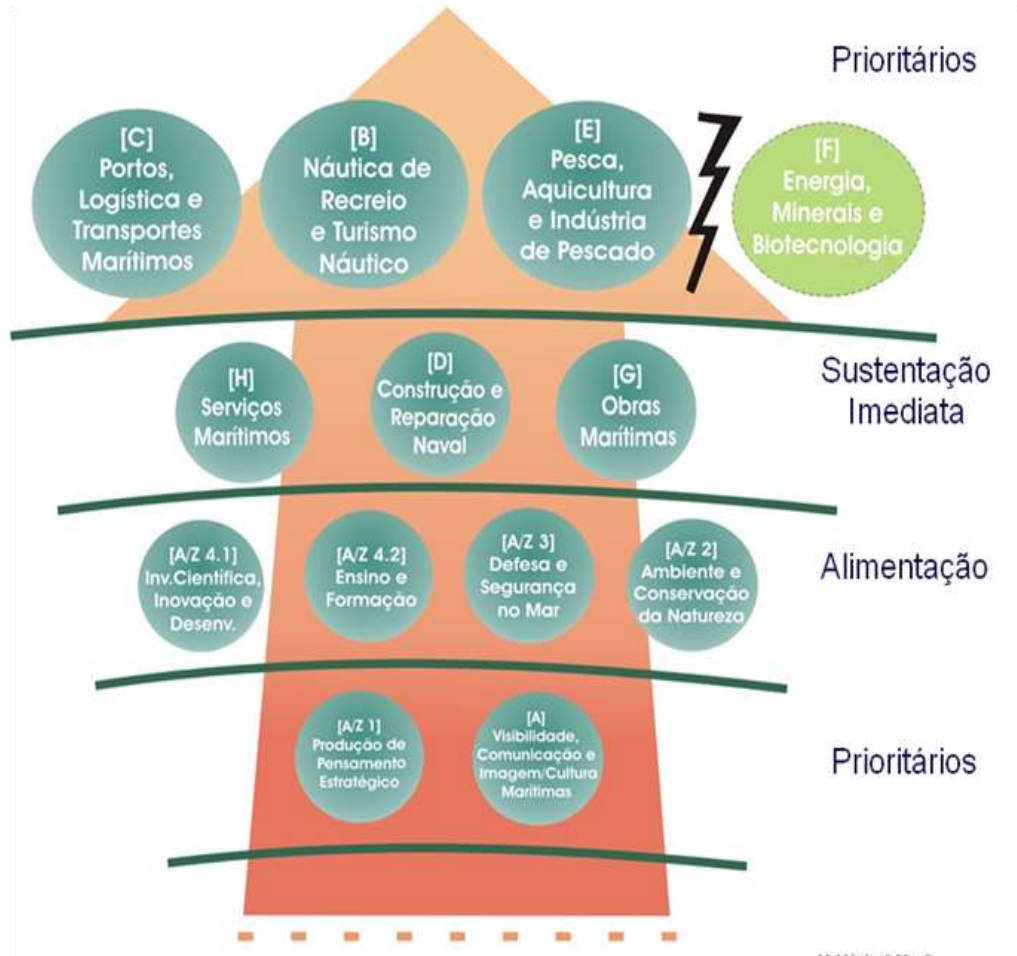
Prioritários

[C]
Portos,
Logística e
Transportes
Marítimos

[B]
Náutica de
Recreio
e Turismo
Náutico

[E]
Pesca,
Aquicultura
e Indústria
de Pescado

[F]
Energia,
Minerais e
Biotecnologia

Sustentação
Imediata

[H]
Serviços
Marítimos

[D]
Construção e
Reparação
Naval

[G]
Obras
Marítimas

Alimentação

[A/Z 4.1]
Inv.Científica,
Inovação e
Desenv.

[A/Z 4.2]
Ensino e
Formação

[A/Z 3]
Defesa e
Segurança
no Mar

[A/Z 2]
Ambiente e
Conservação
da Natureza

Prioritários

[A/Z 1]
Produção de
Pensamento
Estratégico

[A]
Visibilidade,
Comunicação e
Imagem/Cultura
Marítimas

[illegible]